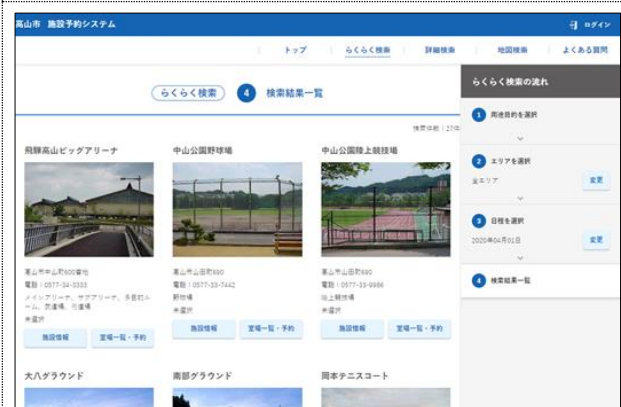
高山市 施設予約システム

ログイン

トップ
らくらく検索
詳細検索
地図検索
よくある質問

らくらく検索
4
検索結果一覧

検索件数：27件

飛騨高山ビッグアリーナ

高山市中山町600番地
電話：0577-34-3333
メインアリーナ、サブアリーナ、多目的ルーム、武道場、弓道場
未選択

施設情報
空場一覧・予約

中山公園野球場

高山市山田町690
電話：0577-33-7442
野球場
未選択

施設情報
空場一覧・予約

中山公園陸上競技場

高山市山田町690
電話：0577-33-9986
陸上競技場
未選択

施設情報
空場一覧・予約

大八グラウンド

南部グラウンド

岡本テニスコート

らくらく検索の流れ

1 利用目的を選択

2 エリアを選択
全エリア
変更

3 日程を選択
2020年04月01日
変更

4 検索結果一覧